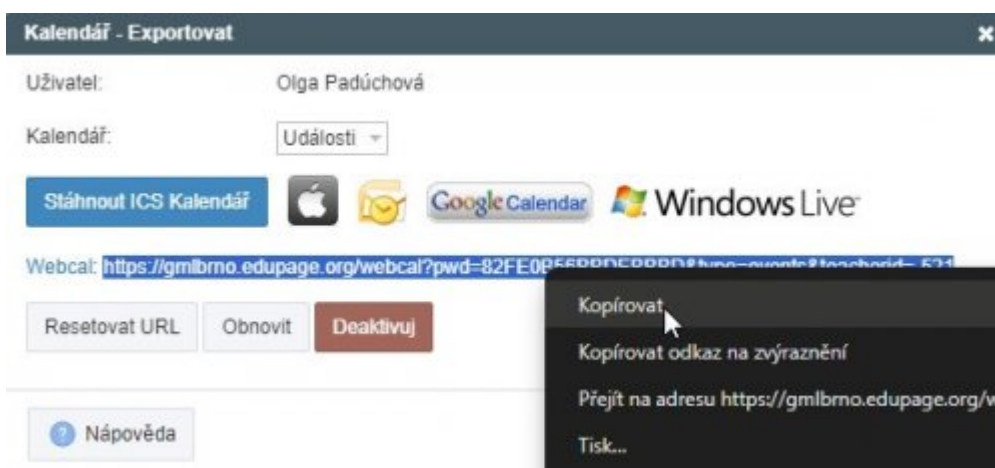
Kalendář - Exportovat

Uživatel: Olga Padúchová

Kalendář: Události

Stáhnout ICS Kalendář

Google Calendar

Windows Live

Webcal: https://gmlbrno.edupage.org/webcal?pwd=82FE0B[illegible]

Resetovat URL Obnovit Deaktivuj

Nápověda

Kopírovat

Kopírovat odkaz na zvýraznění

Přejít na adresu https://gmlbrno.edupage.org/w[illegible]

Tisk...